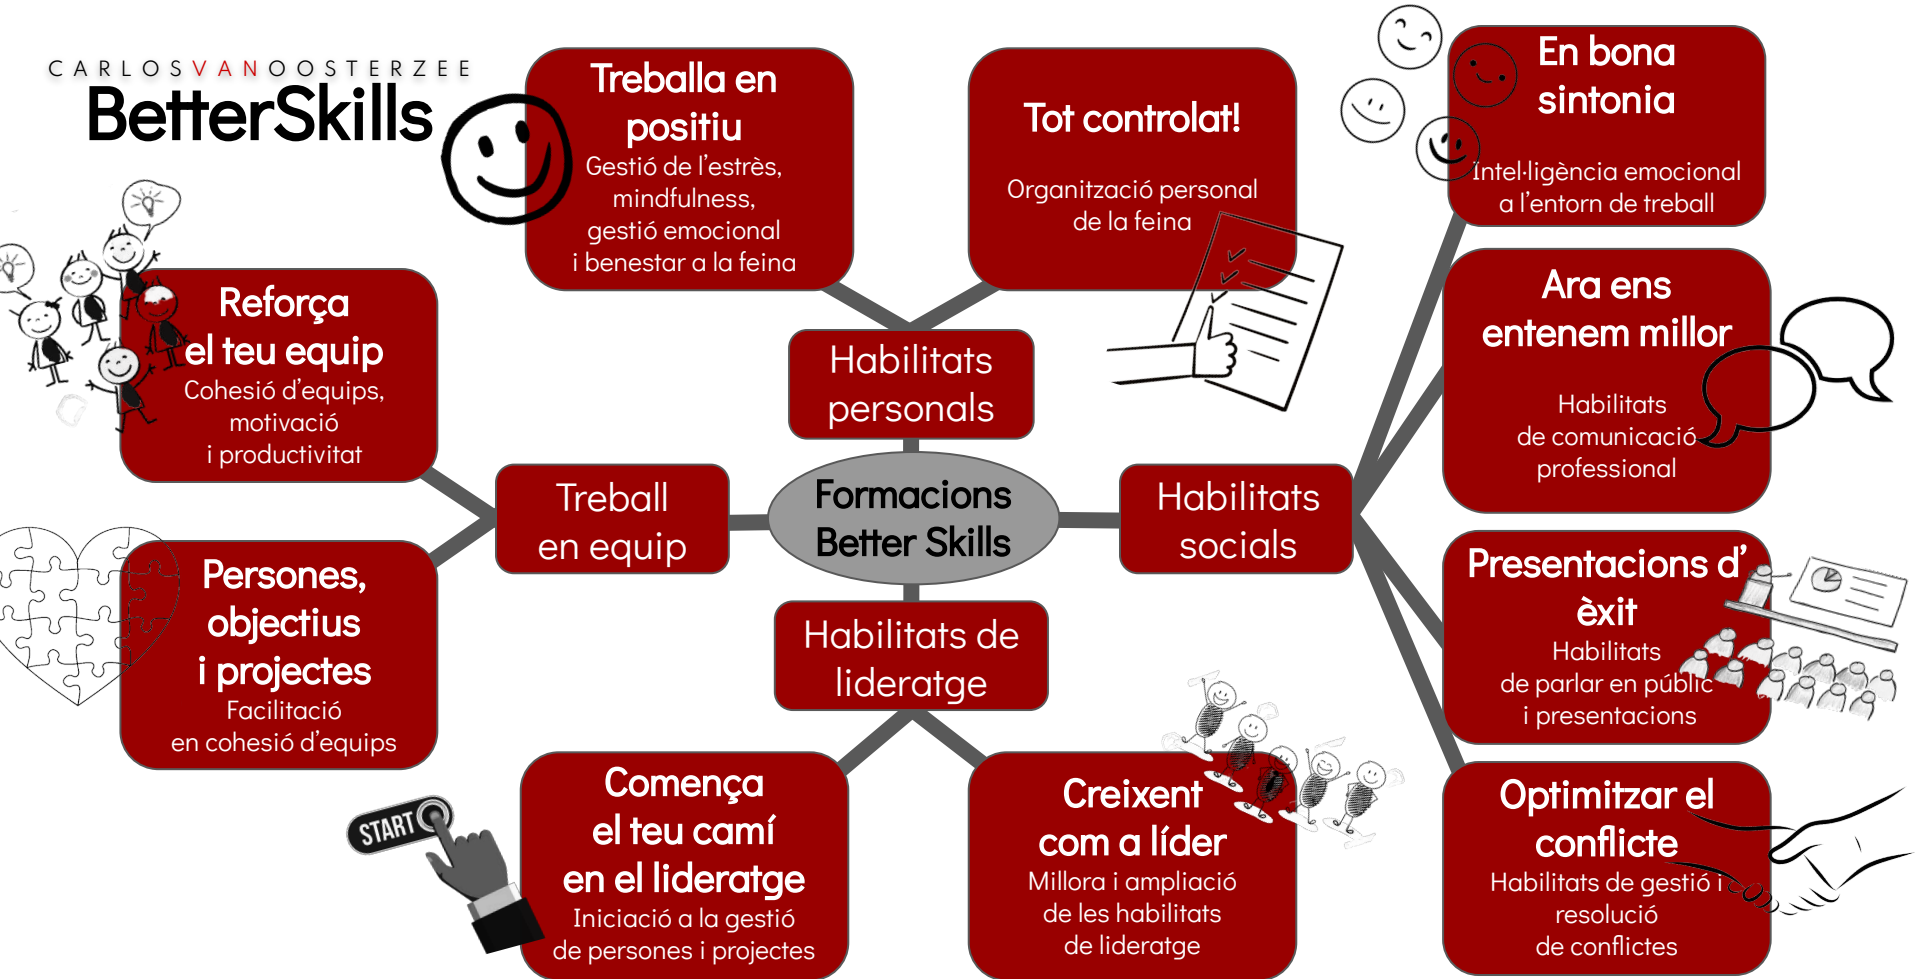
CARLOSVANOOSTERZEE
BetterSkills

Treballa en positiu
Gestió de l'estrès, mindfulness, gestió emocional i benestar a la feina

Tot controlat!
Organització personal de la feina

En bona sintonia
Intel·ligència emocional a l'entorn de treball

Reforça el teu equip
Cohesió d'equips, motivació i productivitat

Habilitats personals

Ara ens entenem millor
Habilitats de comunicació professional

Treball en equip

Formacions Better Skills

Habilitats socials

Persones, objectius i projectes
Facilitació en cohesió d'equips

Habilitats de lideratge

Presentacions d'èxit
Habilitats de parlar en públic i presentacions

START

Comença el teu camí en el lideratge
Iniciació a la gestió de persones i projectes

Creixent com a líder
Millora i ampliació de les habilitats de lideratge

Optimitzar el conflicte
Habilitats de gestió i resolució de conflictes